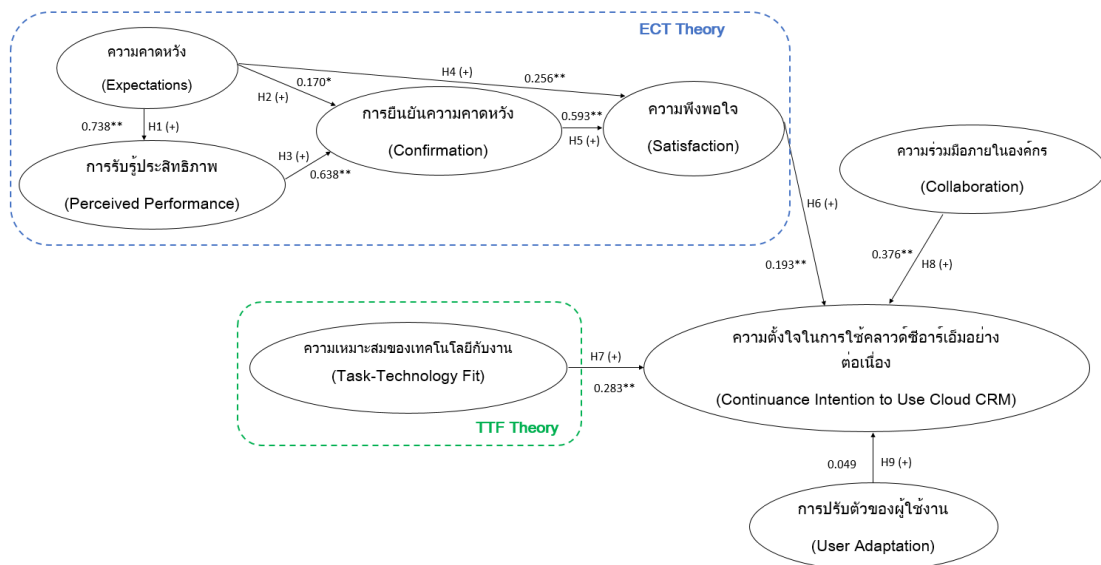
ECT Theory

ความคาดหวัง
(Expectations)

0.170*
H2 (+)
H4 (+)
0.256**

0.738**
H1 (+)

การยืนยันความคาดหวัง
(Confirmation)

0.593**
H5 (+)

ความพึงพอใจ
(Satisfaction)

การรับรู้ประสิทธิภาพ
(Perceived Performance)

H3 (+)
0.638**

ความร่วมมือภายในองค์กร
(Collaboration)

H6 (+)
0.193**

0.376**
H8 (+)

ความเหมาะสมของเทคโนโลยีกับงาน
(Task-Technology Fit)

TTF Theory

H7 (+)
0.283**

ความตั้งใจในการใช้คลาวด์ซีอาร์เอ็มอย่างต่อเนื่อง
(Continuance Intention to Use Cloud CRM)

0.049
H9 (+)

การปรับตัวของผู้ใช้งาน
(User Adaptation)